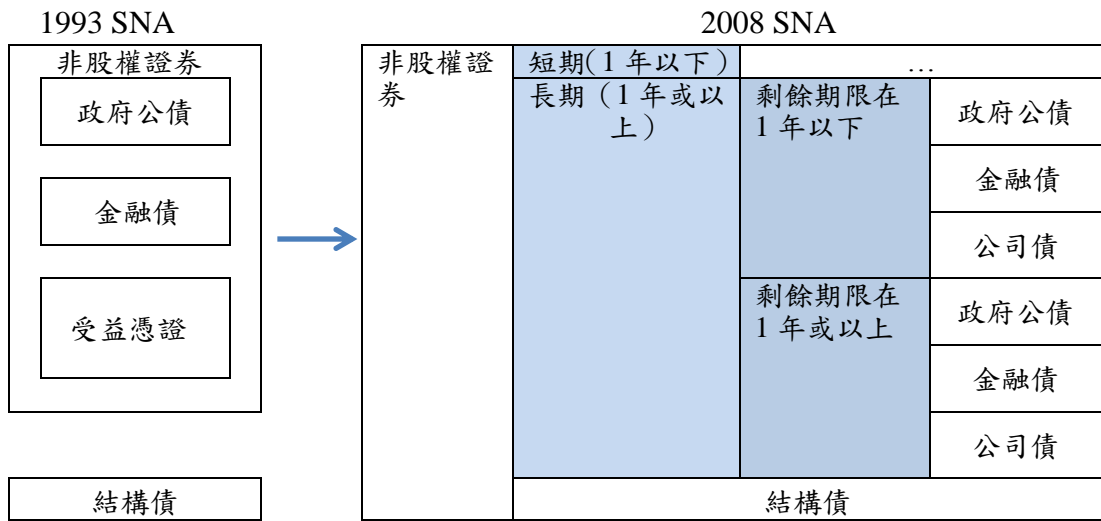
1993 SNA

非股權證券

政府公債

金融債

受益憑證

結構債

2008 SNA

| 非股權證券 | 短期(1年以下) | … | |
|---|---|---|---|
| | 長期(1年或以上) | 剩餘期限在1年以下 | 政府公債 |
| | | | 金融債 |
| | | | 公司債 |
| | | 剩餘期限在1年或以上 | 政府公債 |
| | | | 金融債 |
| | | | 公司債 |
| | 結構債 | | |